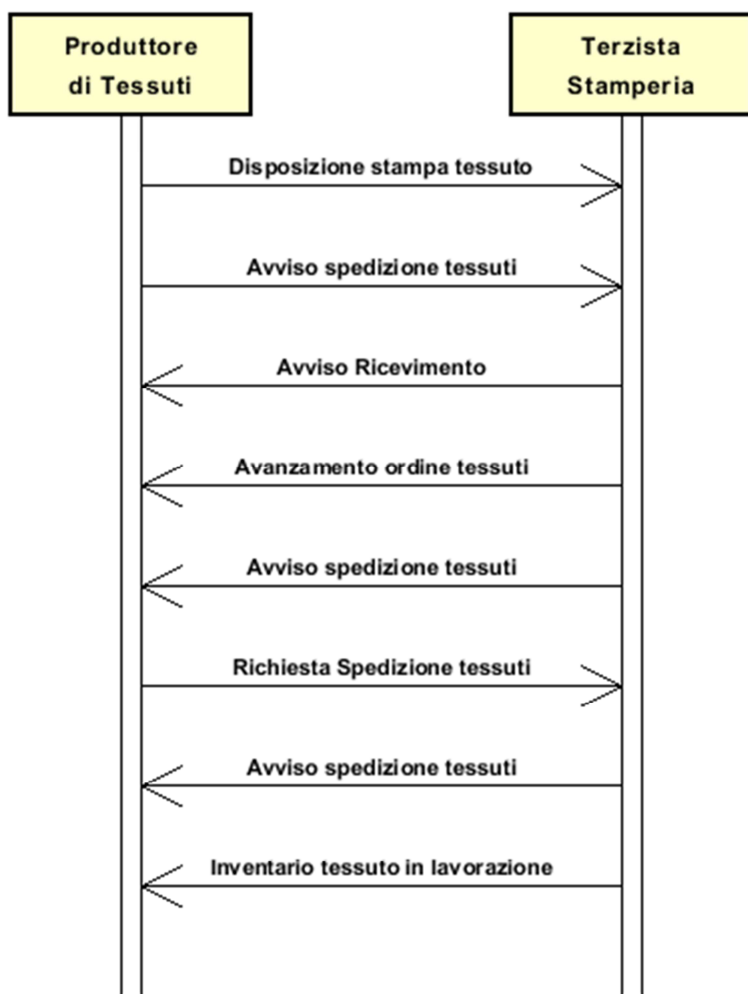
Produttore di Tessuti

Terzista Stamperia

Disposizione stampa tessuto

Avviso spedizione tessuti

Avviso Ricevimento

Avanzamento ordine tessuti

Avviso spedizione tessuti

Richiesta Spedizione tessuti

Avviso spedizione tessuti

Inventario tessuto in lavorazione